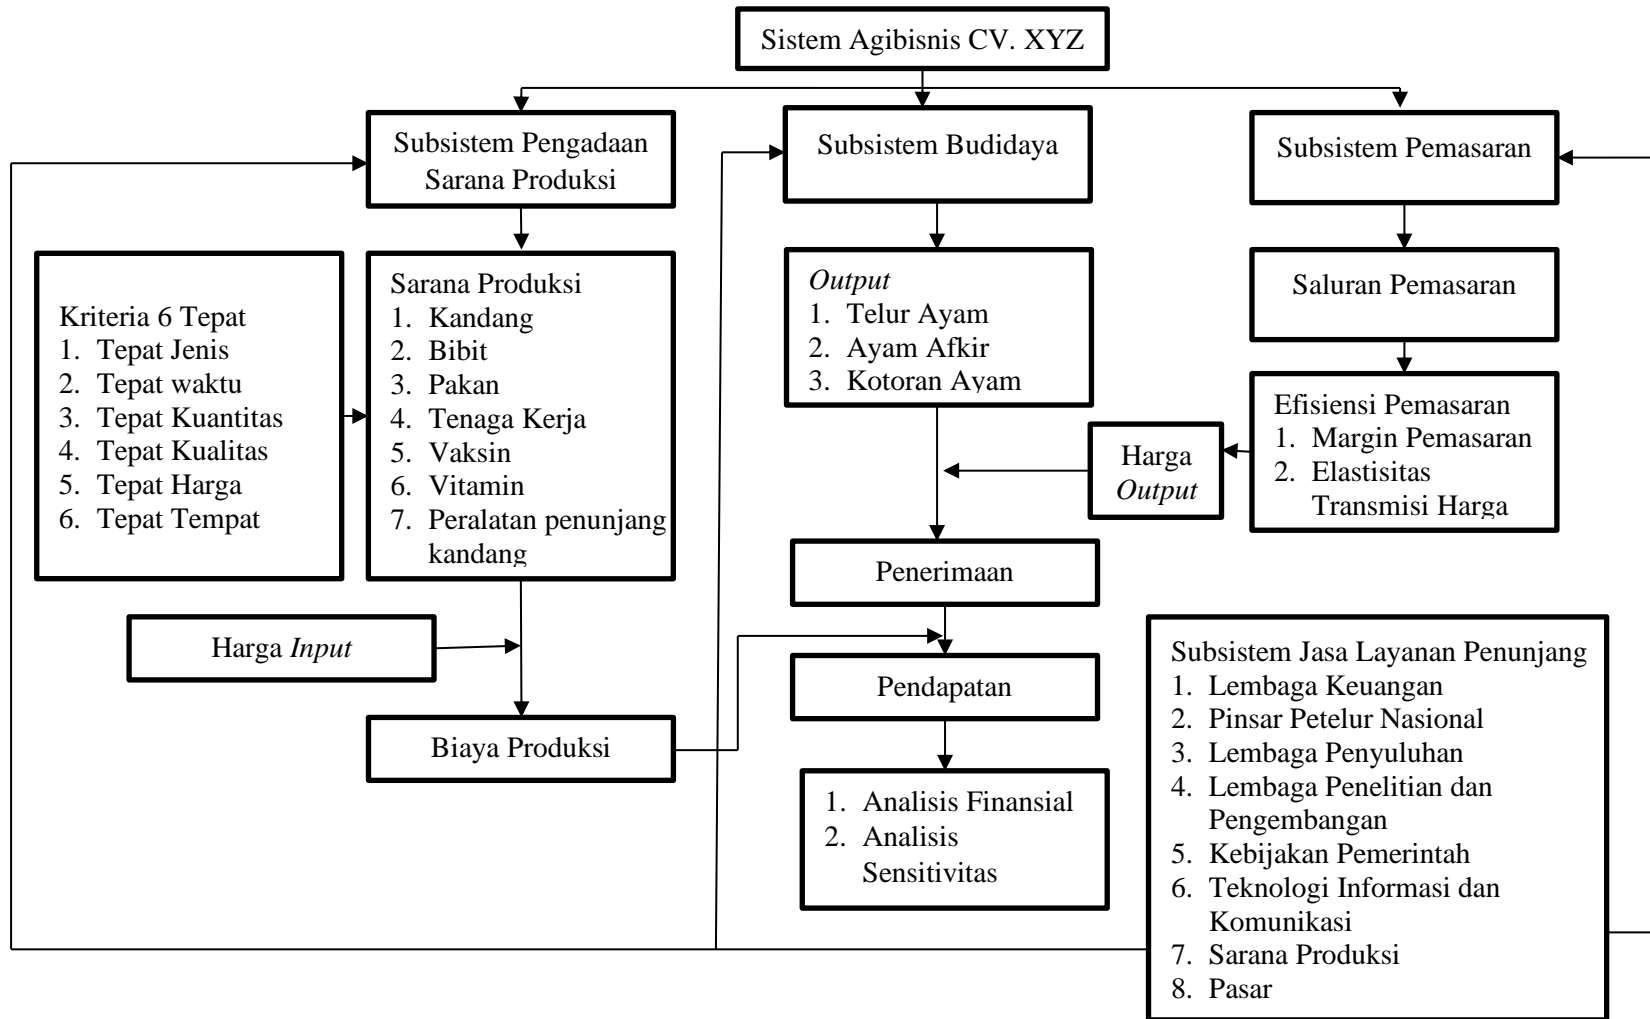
Sistem Agibisnis CV. XYZ

Subsistem Pengadaan Sarana Produksi

Subsistem Budidaya

Subsistem Pemasaran

Kriteria 6 Tepat
1. Tepat Jenis
2. Tepat waktu
3. Tepat Kuantitas
4. Tepat Kualitas
5. Tepat Harga
6. Tepat Tempat

Sarana Produksi
1. Kandang
2. Bibit
3. Pakan
4. Tenaga Kerja
5. Vaksin
6. Vitamin
7. Peralatan penunjang kandang

*Output*
1. Telur Ayam
2. Ayam Afkir
3. Kotoran Ayam

Saluran Pemasaran

Efisiensi Pemasaran
1. Margin Pemasaran
2. Elastisitas Transmisi Harga

Harga *Output*

Penerimaan

Harga *Input*

Pendapatan

Biaya Produksi

1. Analisis Finansial
2. Analisis Sensitivitas

Subsistem Jasa Layanan Penunjang
1. Lembaga Keuangan
2. Pinsar Petelur Nasional
3. Lembaga Penyuluhan
4. Lembaga Penelitian dan Pengembangan
5. Kebijakan Pemerintah
6. Teknologi Informasi dan Komunikasi
7. Sarana Produksi
8. Pasar